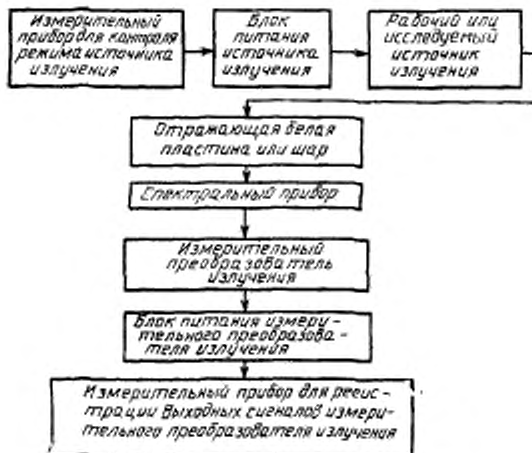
Измерительный прибор для контроля режима источника излучения

Блок питания источника излучения

Рабочий или исследуемый источник излучения

Отражающая белая пластина или шар

Спектральный прибор

Измерительный преобразователь излучения

Блок питания измерительного преобразователя излучения

Измерительный прибор для регистрации выходных сигналов измерительного преобразователя излучения